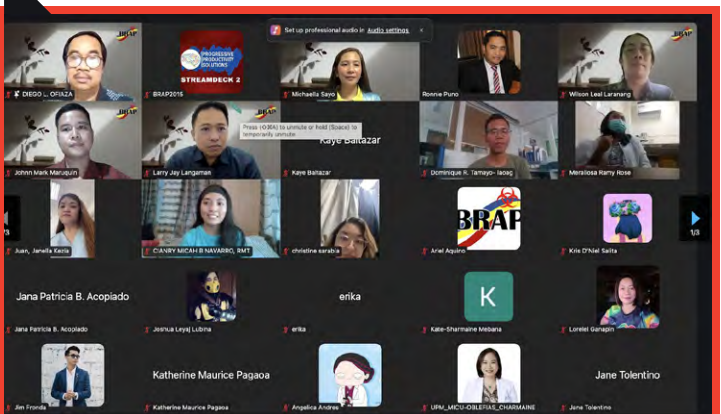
Set up professional audio in Audio settings

BRAP

DIEGO L. OFIAZA

PROGRESSIVE PRODUCTIVITY SOLUTIONS

STREAMDECK 2

BRAP2015

Michaella Sayo

Ronnie Puno

Wilson Leal Laranang

Press (⌥SPA) to unmute or hold (Space) to temporarily unmute

John Mark Maruquin

Larry Jay Langaman

Kaye Baltazar

Kaye Baltazar

Dominique R. Tamayo- Iaoag

Meraliosa Ramy Rose

1/3

Juan, Janella Kezia

CIANRY MICAH B NAVARRO, RMT

christine saraba

BRAP

Ariel Aquino

Kris O'Niel Salta

1/3

Jana Patricia B. Acopiado

Jana Patricia B. Acopiado

Joshua Leyaj Lubina

erika

erika

K

Kate-Sharmaine Mebana

Lorelei Ganapin

Jim Fronda

Katherine Maurice Pagaoa

Katherine Maurice Pagaoa

Angelica Andres

UPM_MICU-OBLEPIAS_CHARMAINE

Jane Tolentino

Jane Tolentino